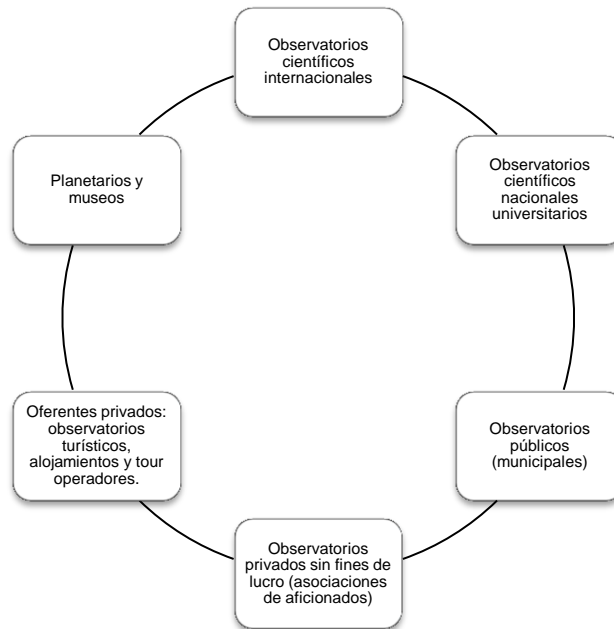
Observatorios científicos internacionales

Observatorios científicos nacionales universitarios

Observatorios públicos (municipales)

Observatorios privados sin fines de lucro (asociaciones de aficionados)

Oferentes privados: observatorios turísticos, alojamientos y tour operadores.

Planetarios y museos